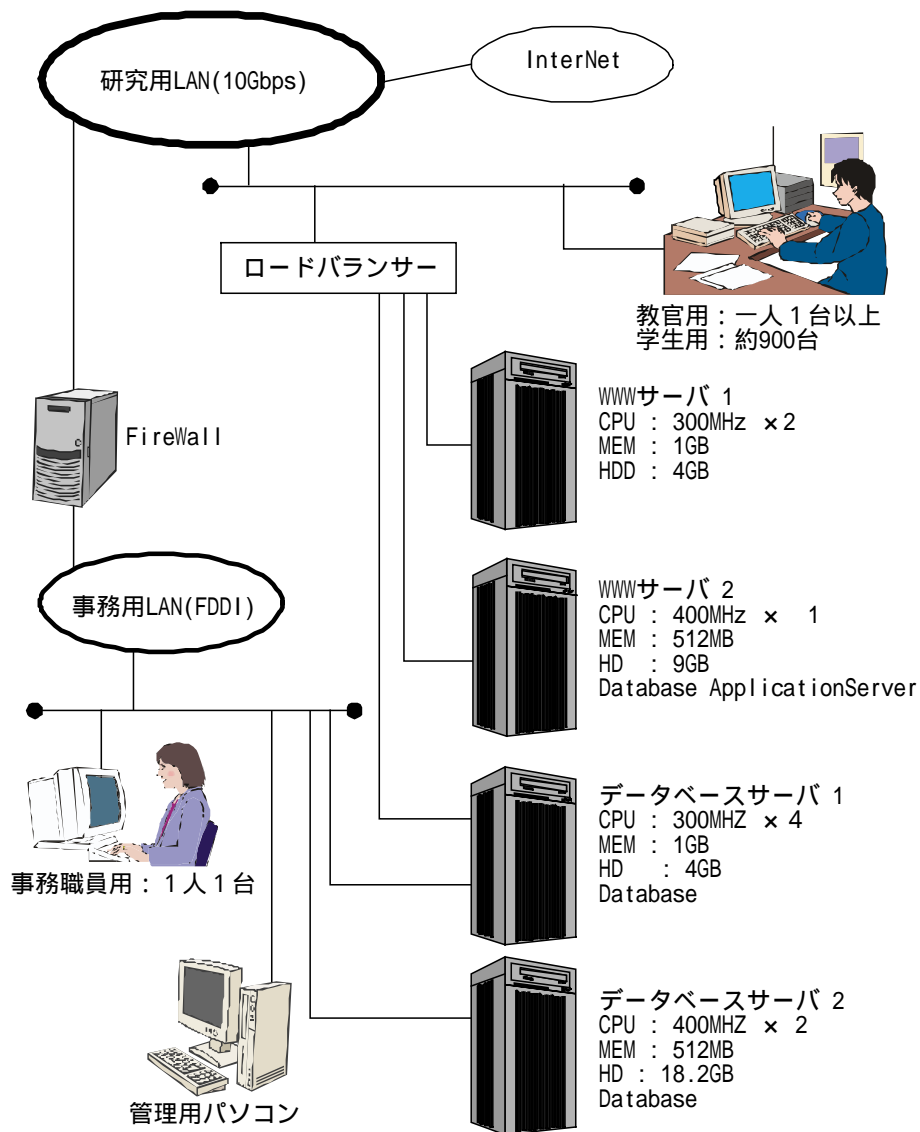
研究用LAN(10Gbps)

InterNet

ロードバランサー

教官用：一人１台以上
学生用：約900台

FireWall

WWWサーバ 1
CPU : 300MHz ×2
MEM : 1GB
HDD : 4GB

事務用LAN(FDDI)

WWWサーバ 2
CPU : 400MHz × 1
MEM : 512MB
HD : 9GB
Database ApplicationServer

事務職員用：１人１台

データベースサーバ 1
CPU : 300MHZ ×4
MEM : 1GB
HD : 4GB
Database

データベースサーバ 2
CPU : 400MHZ × 2
MEM : 512MB
HD : 18.2GB
Database

管理用パソコン